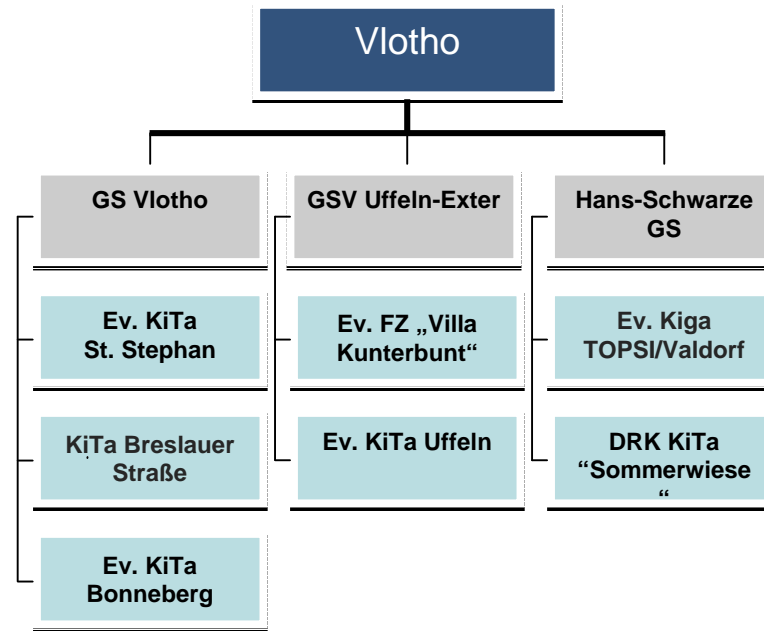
Vlotho

GS Vlotho

Ev. KiTa St. Stephan

KiTa Breslauer Straße

Ev. KiTa Bonneberg

GSV Uffeln-Exter

Ev. FZ „Villa Kunterbunt“

Ev. KiTa Uffeln

Hans-Schwarze GS

Ev. Kiga TOPSI/Valdorf

DRK KiTa “Sommerwiese “